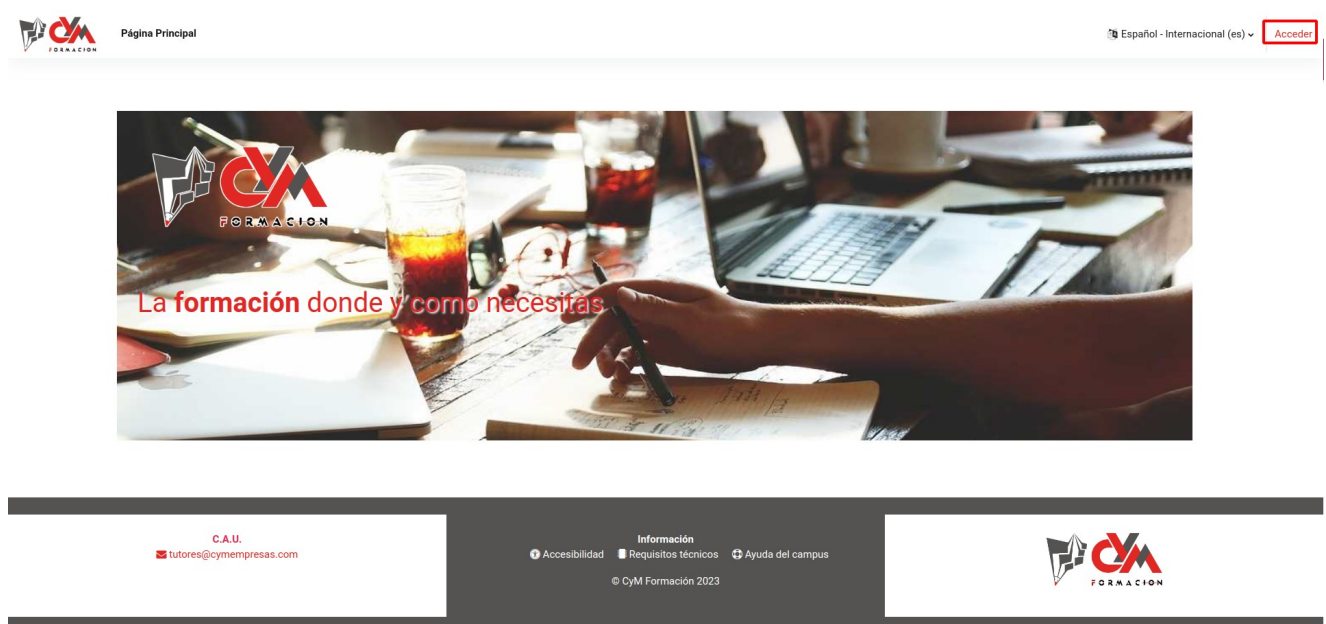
CyM FORMACION

Página Principal

Español - Internacional (es)

Acceder

CyM FORMACION

La **formación** donde y como necesitas

C.A.U.
tutores@cymempresas.com

Información
Accesibilidad  Requisitos técnicos  Ayuda del campus

© CyM Formación 2023

CyM FORMACION